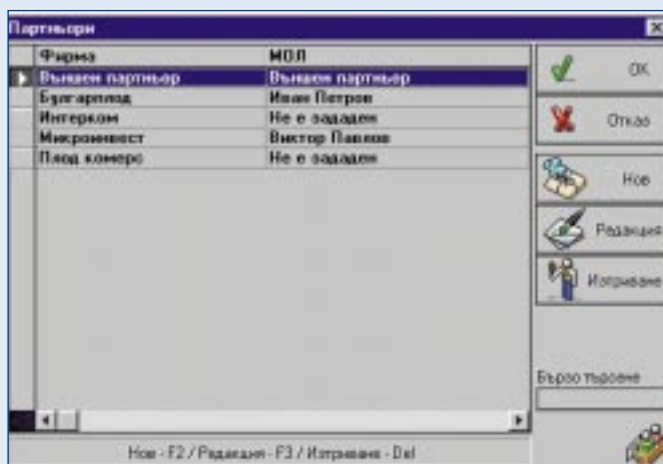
Партньори

| Фирма | МОЛ |
|---|---|
| Външен партньор | Външен партньор |
| Булгарплод | Иван Петров |
| Интерком | Не е зададен |
| Микроинвест | Виктор Павлов |
| Плод комерс | Не е зададен |

OK
Отказ
Нов
Редакция
Изтриване

Бързо търсене

Нов - F2 / Редакция - F3 / Изтриване - Del